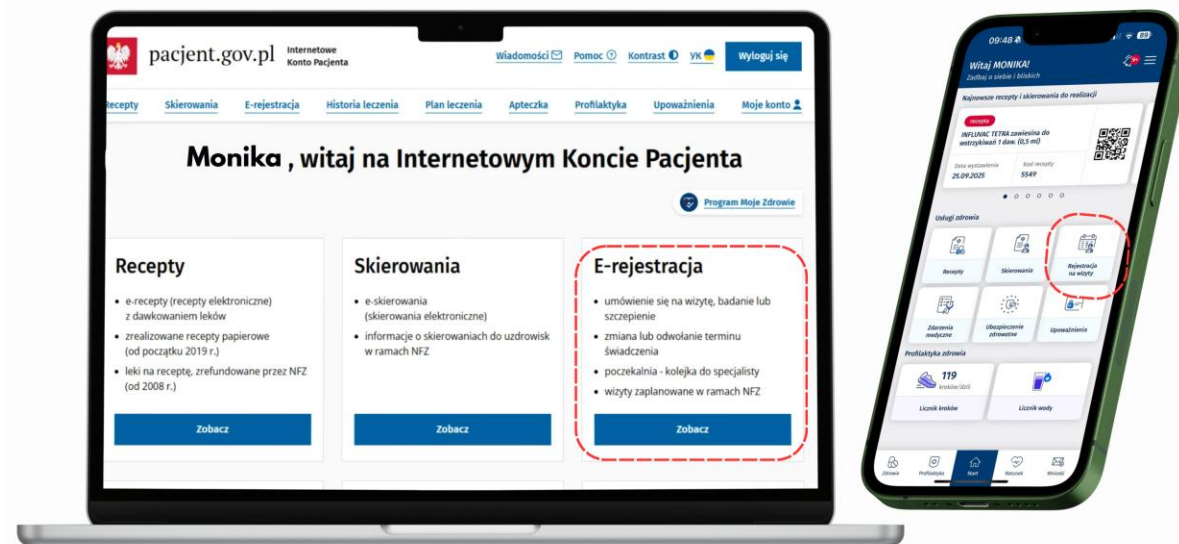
pacjent.gov.pl Internetowe Konto Pacjenta

Wiadomości Pomoc Kontrast UK Wyloguj się

Recepty Skierowania E-rejestracja Historia leczenia Plan leczenia Apteczka Profilaktyka Upoważnienia Moje konto

Monika , witaj na Internetowym Koncie Pacjenta

Program Moje Zdrowie

Recepty
- e-recepty (recepty elektroniczne) z dawkowaniem leków
- zrealizowane recepty papierowe (od początku 2019 r.)
- leki na receptę, zrefundowane przez NFZ (od 2008 r.)

Zobacz

Skierowania
- e-skierowania (skierowania elektroniczne)
- informacje o skierowaniach do uzdrowisk w ramach NFZ

Zobacz

E-rejestracja
- umówienie się na wizytę, badanie lub szczepienie
- zmiana lub odwołanie terminu świadczenia
- poczekalnia - kolejka do specjalisty
- wizyty zaplanowane w ramach NFZ

Zobacz

09:48

Witaj MONIKA!
Zadbaj o siebie i bliskich

Najnowsze recepty i skierowania do realizacji

recepta
INFLUVAC TETRA zawiesina do wstrzykiwań 1 dawk. (0,5 ml)

Data wystawienia 25.09.2025
Kod recepty 5549

Usługi zdrowia

Recepty
Skierowania
Rejestracja na wizyty
Zdarzenia medyczne
Ubezpieczenie zdrowotne
Upoważnienia

Profilaktyka zdrowia

119 kroków/dziś
Licznik kroków
Licznik wody

Zdrowie Profilaktyka Start Ratunek Wiadomości